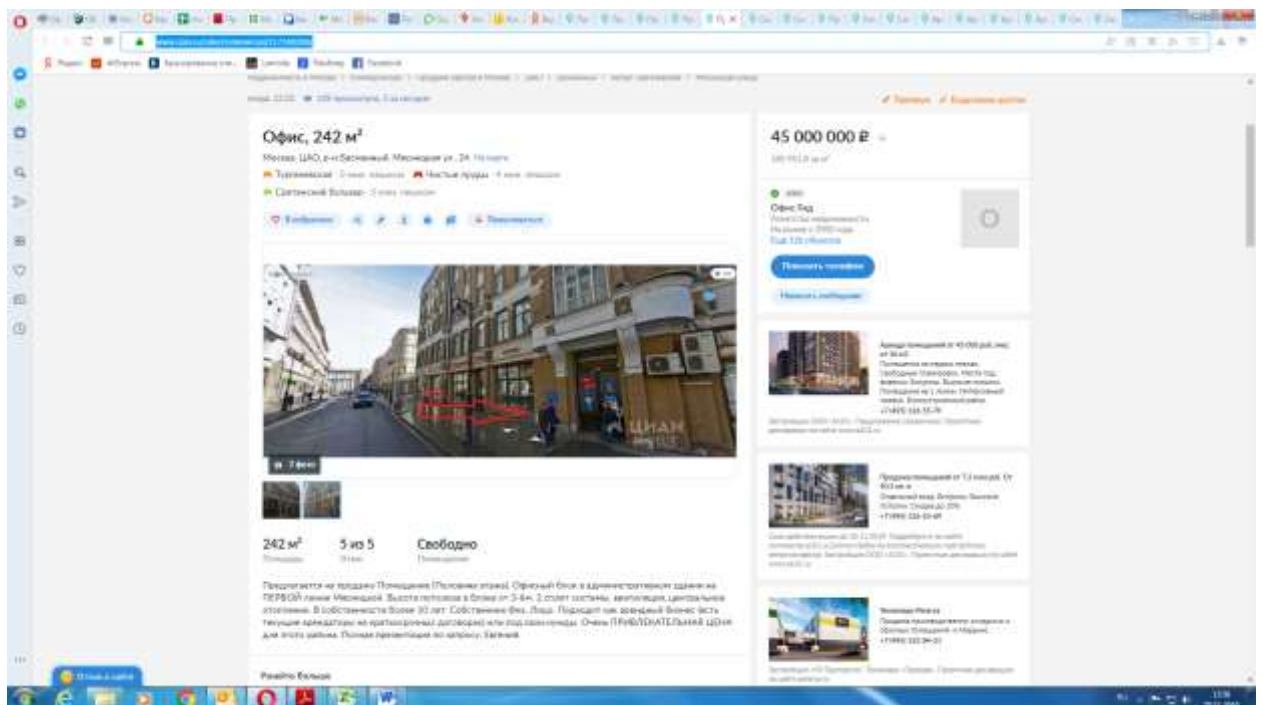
Офис, 242 м²

Москва, ЦАО, р-н Басманный, Мясницкая ул., 24 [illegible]

Тургеневская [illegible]

Чистые пруды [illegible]

Сретенский Бульвар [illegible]

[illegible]

45 000 000 ₽

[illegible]

Офис Тид

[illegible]

Показать телефон

Написать сообщение

ЦИАН

7 фото

242 м²
Площадь

5 из 5
Этаж

Свободно
Назначение

Предлагается на продажу Помещение (Половина этажа). Офисный блок в административном здании на ПЕРВОЙ линии Мясницкой. Высота потолков в блоке от 3-4м. 2 стоят состоянь, вентиляция, центральное отопление. В собственности более 10 лет. Собственник Физ. Лицо. Подходит как арендный бизнес (есть текущие арендаторы на краткосрочных договорах) или под свои нужды. Очень ПРИВЛЕКАТЕЛЬНАЯ ЦЕНА для этого района. Полная презентация по запросу. Евгений.

Рядом Больше

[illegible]